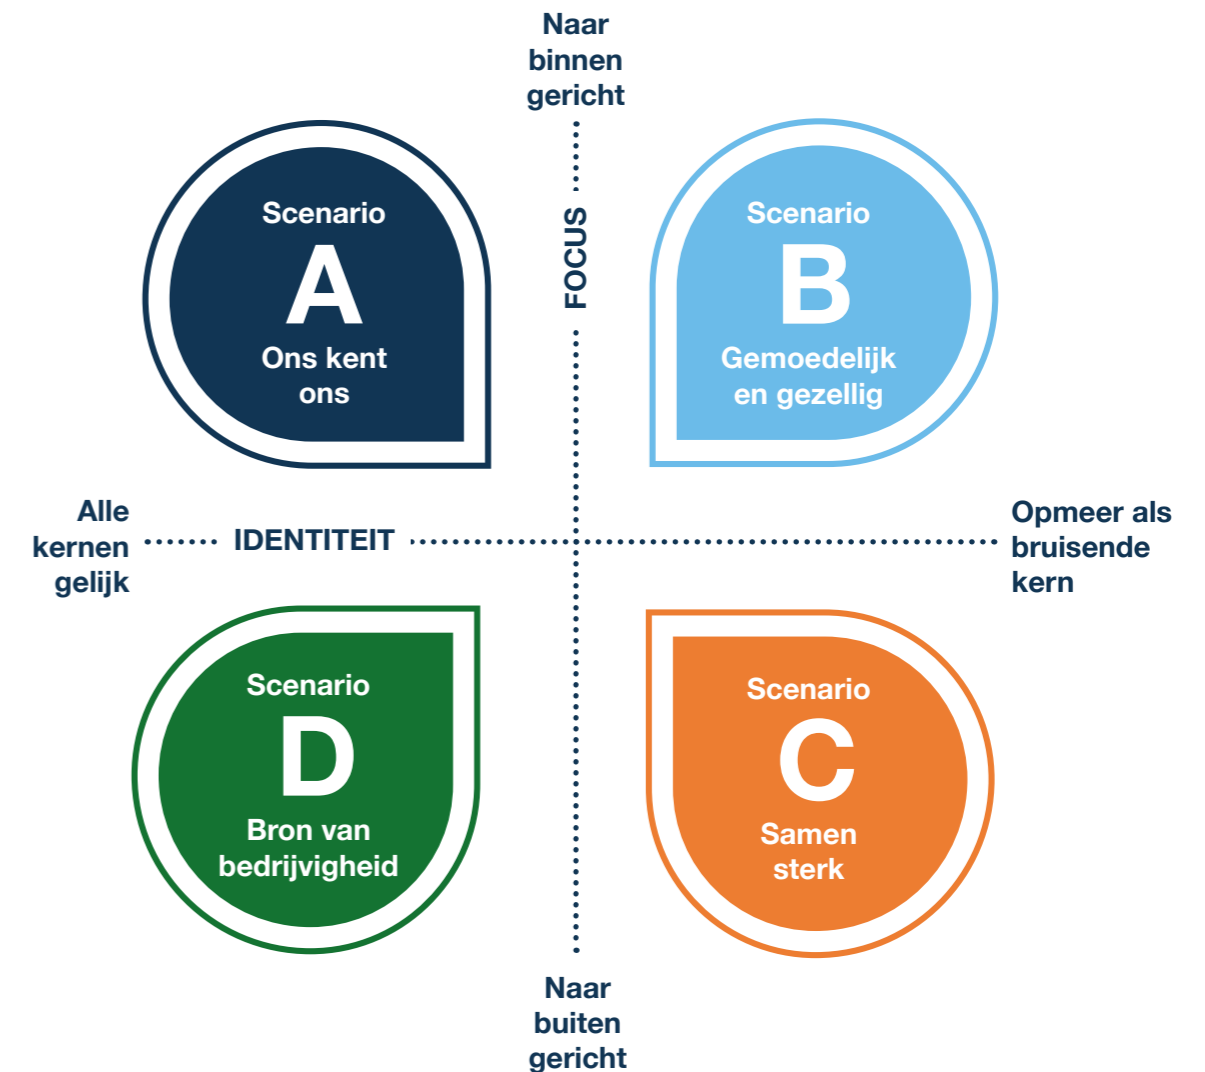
Naar binnen gericht

FOCUS

Scenario
A
Ons kent ons

Scenario
B
Gemoedelijk en gezellig

Alle kernen gelijk

IDENTITEIT

Opmeer als bruisende kern

Scenario
D
Bron van bedrijvigheid

Scenario
C
Samen sterk

Naar buiten gericht